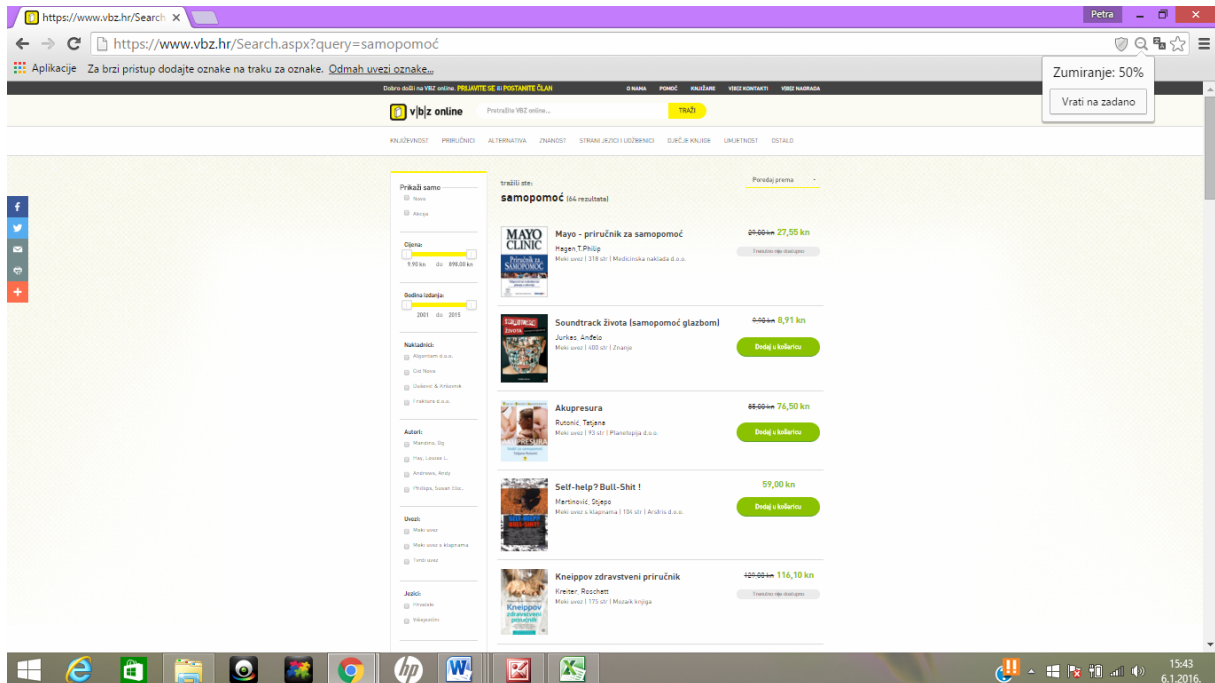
https://www.vbz.hr/Search

Petra

https://www.vbz.hr/Search.aspx?query=samopomoć

Aplikacije Za brzi pristup dodajte oznake na traku za oznake. Odmah uvezi oznake...

Zumiranje: 50%

Vrati na zadano

Dobro došli na VBZ online. PRIJAVITE SE ili POSTANITE ČLAN

O NAMA POMOĆ KNJIŽARE VBIZ KONTAKTI VBIZ NAGRADA

v|b|z online

Pretražite VBZ online...

TRAŽI

KNJIŽEVNOST PRIRUČNICI ALTERNATIVA ZNANOST STRANI JEZICI I UDŽBENICI DJEČJE KNJIGE UMJETNOST OSTALO

Prikaži samo
Novo
Akcija

Cijena:
9,90 kn do 898,00 kn

Godina izdanja:
2001 do 2015

Nakladnici:
Algoritam d.o.o.
Cid Nova
Dušević & Kršovnik
Fraktura d.o.o.

Autori:
Marshina, Olj
Hay, Louise L.
Andrews, Andy
Phillips, Susan Oliv...

Uvez:
Meki uvez
Meki uvez s klapnama
Tvrdi uvez

Jezici:
Hrvatski
Višejezični

traženi ste:
samopomoć (64 rezultata)

Poredaj prema

Mayo - priručnik za samopomoć
Hagen,T.Philip
Meki uvez | 318 str | Medicinska naklada d.o.o.
29,00 kn 27,55 kn
Trenutno nije dostupno

Soundtrack života (samopomoć glazbom)
Jurkes, Anđelo
Meki uvez | 400 str | Znanje
9,90 kn 8,91 kn
Dodaj u košaricu

Akupresura
Rutonić, Tatjana
Meki uvez | 93 str | Planetopija d.o.o.
85,00 kn 76,50 kn
Dodaj u košaricu

Self-help? Bull-Shit !
Martinović, Stjepo
Meki uvez s klapnama | 104 str | Arsfris d.o.o.
59,00 kn
Dodaj u košaricu

Kneippov zdravstveni priručnik
Kreiter, Roschett
Meki uvez | 175 str | Mozaik knjiga
129,00 kn 116,10 kn
Trenutno nije dostupno

15:43
6.1.2016.